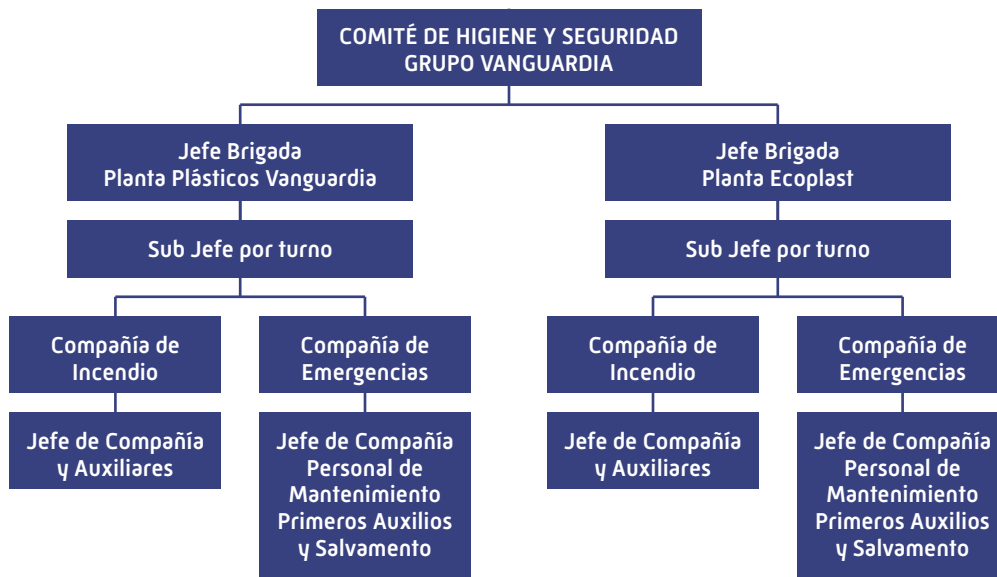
COMITÉ DE HIGIENE Y SEGURIDAD
GRUPO VANGUARDIA

Jefe Brigada
Planta Plásticos Vanguardia

Sub Jefe por turno

Compañía de Incendio

Jefe de Compañía y Auxiliares

Compañía de Emergencias

Jefe de Compañía Personal de Mantenimiento Primeros Auxilios y Salvamento

Jefe Brigada
Planta Ecoplast

Sub Jefe por turno

Compañía de Incendio

Jefe de Compañía y Auxiliares

Compañía de Emergencias

Jefe de Compañía Personal de Mantenimiento Primeros Auxilios y Salvamento